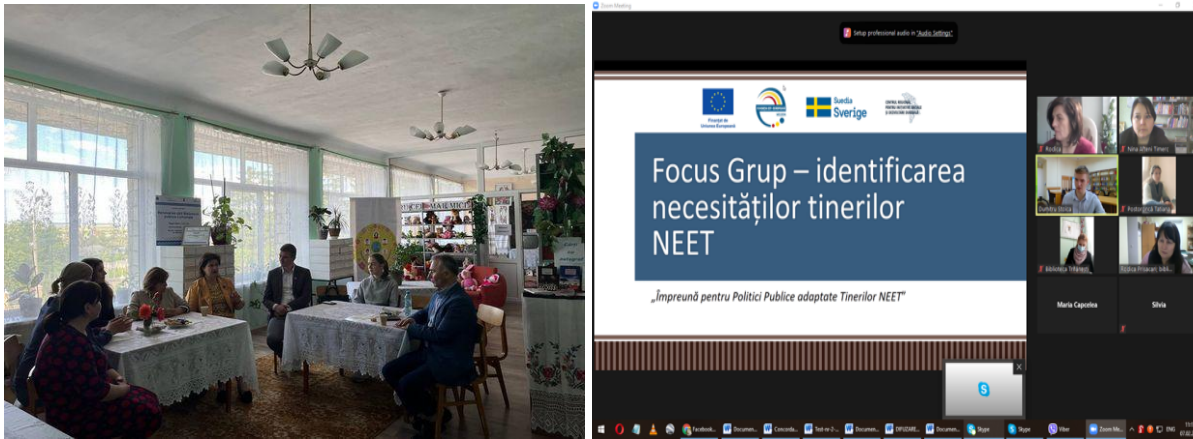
Zoom Meeting

Setup professional audio in "Audio Settings"

Finanțat de Uniunea Europeană

Suedia Sverige

Focus Grup – identificarea necesităților tinerilor NEET

„Împreună pentru Politici Publice adaptate Tinerilor NEET"

Rodica

Nina Albert Timers

Dumitru Stoica

Podorojnîca Tatiana

Biblioteca Trifănești

Rodica Prisacari bibl.

Maria Capcelea

Silvia

Facebook

Documen...

Concordia

Test-ro-2-...

Documen...

DIFUZARE...

Documen...

Skype

Skype

Viber

Zoom Me...

ENG